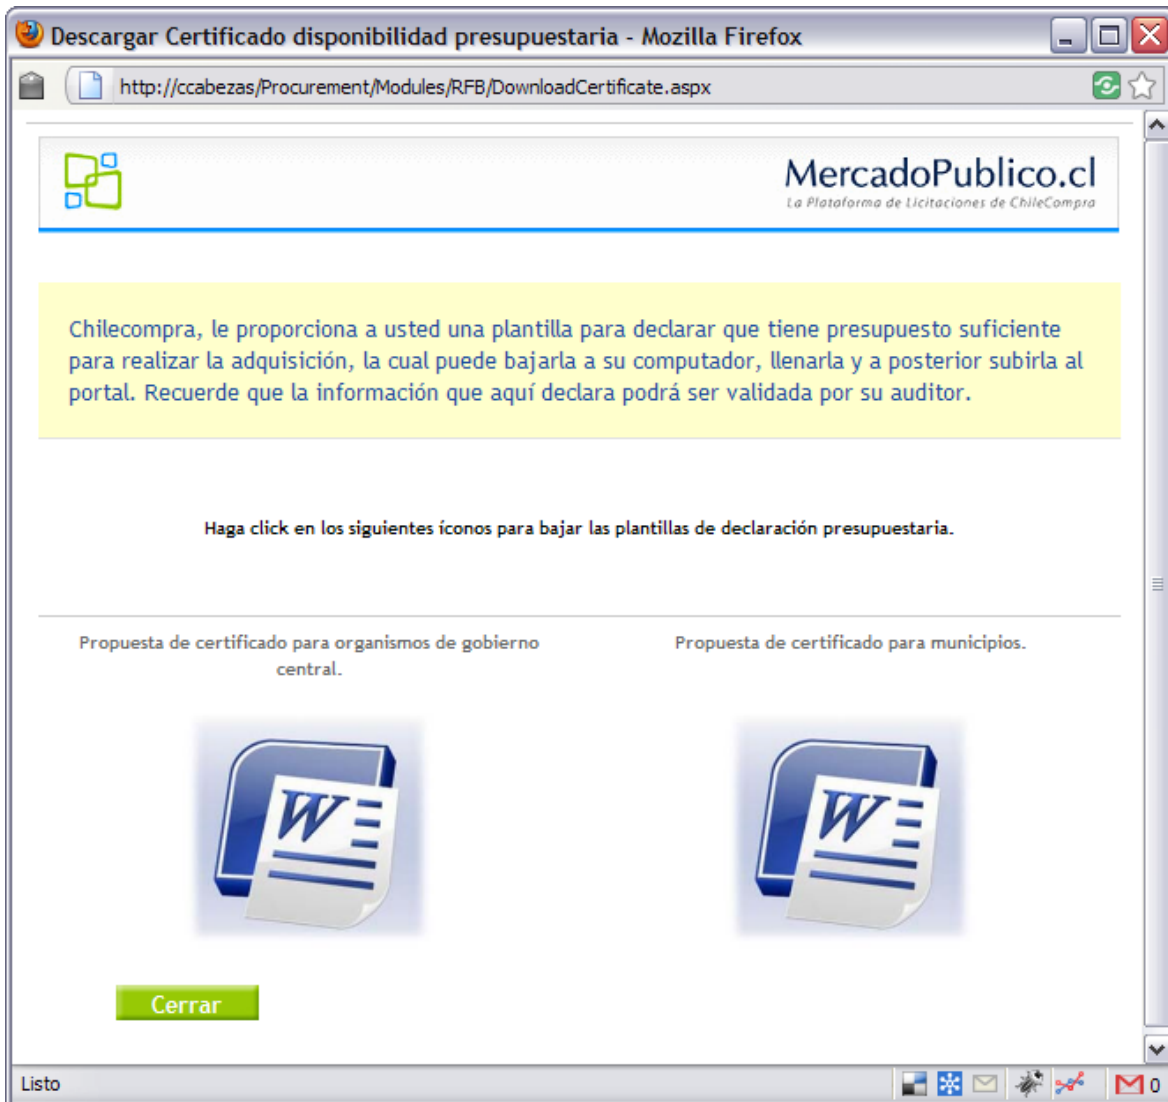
Descargar Certificado disponibilidad presupuestaria - Mozilla Firefox

http://ccabezas/Procurement/Modules/RFB/DownloadCertificate.aspx

MercadoPublico.cl
La Plataforma de Licitaciones de ChileCompra

Chilecompra, le proporciona a usted una plantilla para declarar que tiene presupuesto suficiente para realizar la adquisición, la cual puede bajarla a su computador, llenarla y a posterior subirla al portal. Recuerde que la información que aquí declara podrá ser validada por su auditor.

Haga click en los siguientes íconos para bajar las plantillas de declaración presupuestaria.

Propuesta de certificado para organismos de gobierno central.

Propuesta de certificado para municipios.

W

W

Cerrar

Listo

0